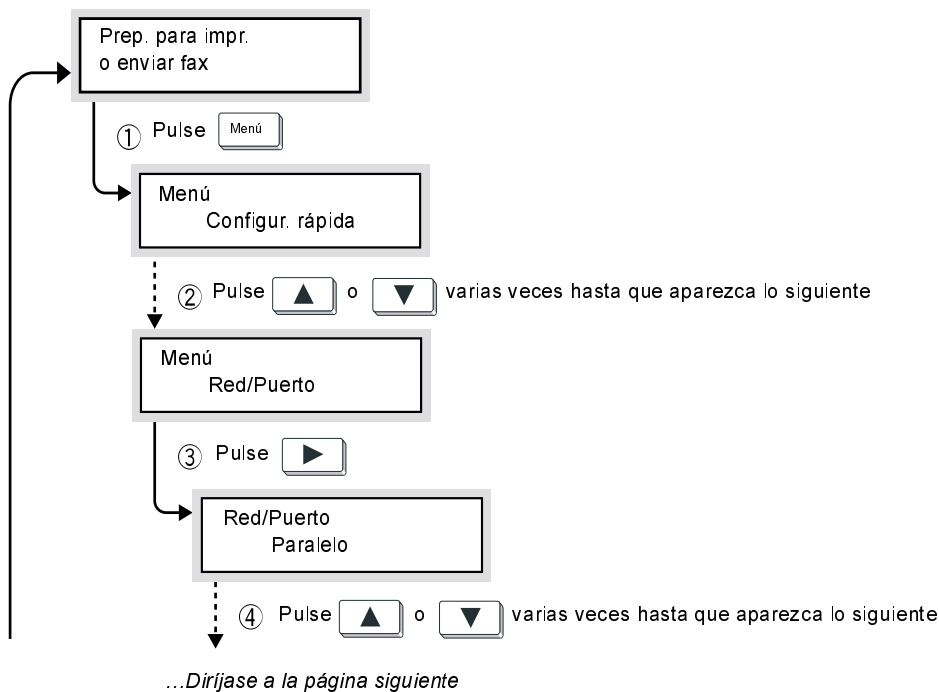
Prep. para impr.
o enviar fax

① Pulse Menú

Menú
Configur. rápida

② Pulse ▲ o ▼ varias veces hasta que aparezca lo siguiente

Menú
Red/Puerto

③ Pulse ▶

Red/Puerto
Paralelo

④ Pulse ▲ o ▼ varias veces hasta que aparezca lo siguiente

...Diríjase a la página siguiente